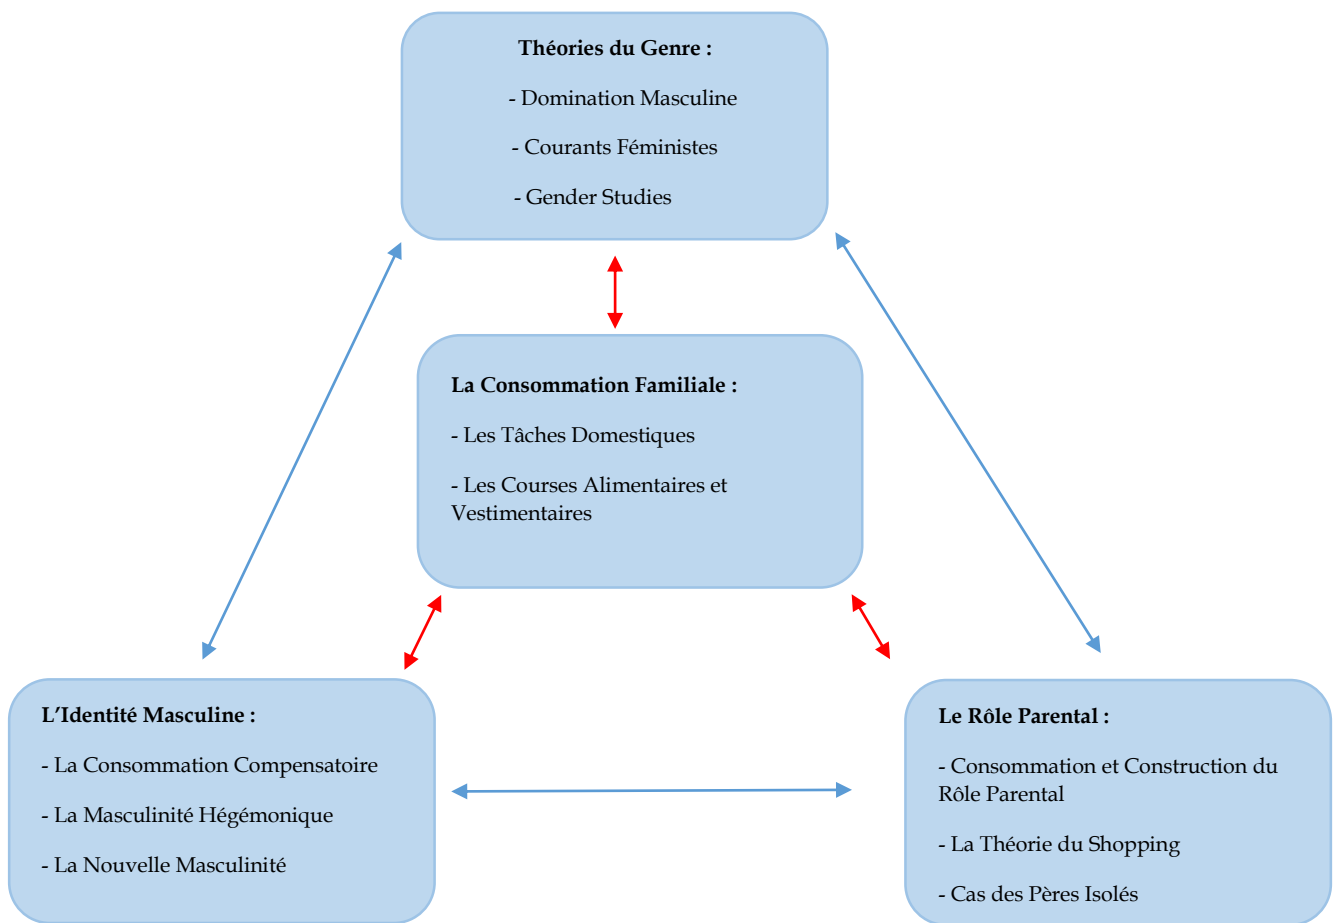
Théories du Genre :

- Domination Masculine

- Courants Féministes

- Gender Studies

La Consommation Familiale :

- Les Tâches Domestiques

- Les Courses Alimentaires et Vestimentaires

L'Identité Masculine :

- La Consommation Compensatoire

- La Masculinité Hégémonique

- La Nouvelle Masculinité

Le Rôle Parental :

- Consommation et Construction du Rôle Parental

- La Théorie du Shopping

- Cas des Pères Isolés